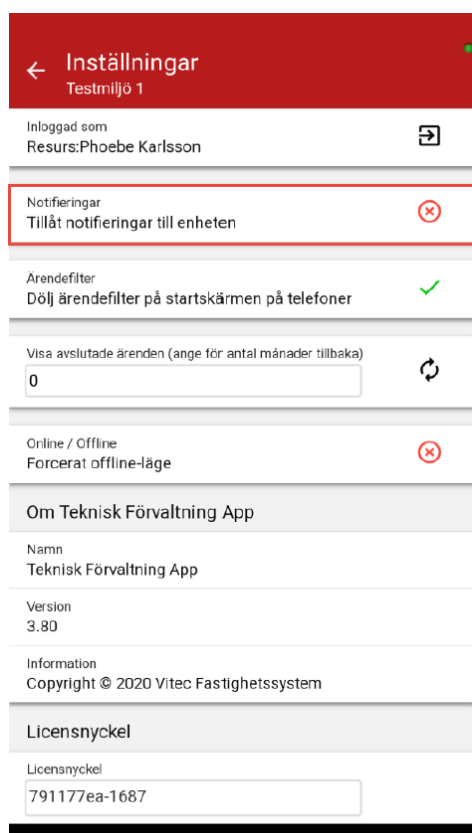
Inställningar
Testmiljö 1

Inloggad som
Resurs:Phoebe Karlsson

Notifieringar
Tillåt notifieringar till enheten

Ärendefilter
Dölj ärendefilter på startskärmen på telefoner

Visa avslutade ärenden (ange för antal månader tillbaka)
0

Online / Offline
Forcerat offline-läge

Om Teknisk Förvaltning App

Namn
Teknisk Förvaltning App

Version
3.80

Information
Copyright © 2020 Vitec Fastighetssystem

Licensnyckel

Licensnyckel
791177ea-1687